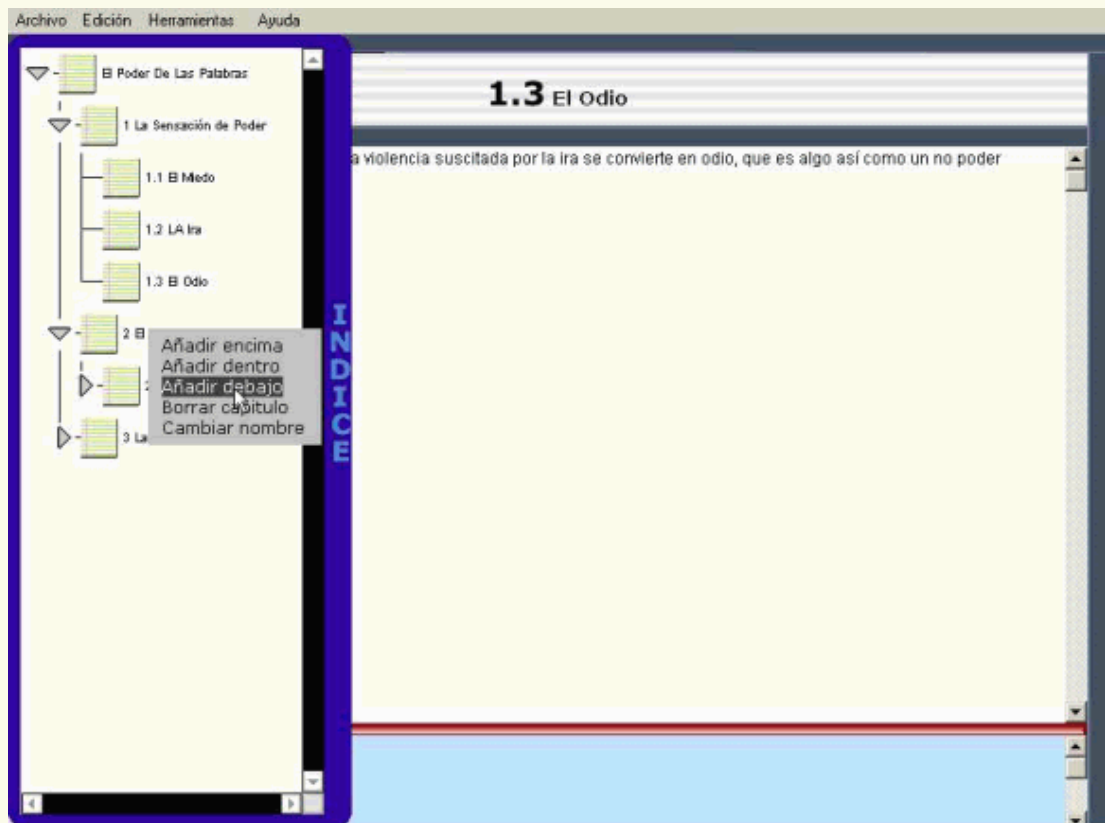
Archivo Edición Herramientas Ayuda

El Poder De Las Palabras

1 La Sensación de Poder

1.1 El Miedo

1.2 LA Ira

1.3 El Odio

2 El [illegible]

2 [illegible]

3 La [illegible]

Añadir encima
Añadir dentro
Añadir debajo
Borrar capítulo
Cambiar nombre

INDICE

1.3 El Odio

a violencia suscitada por la ira se convierte en odio, que es algo así como un no poder